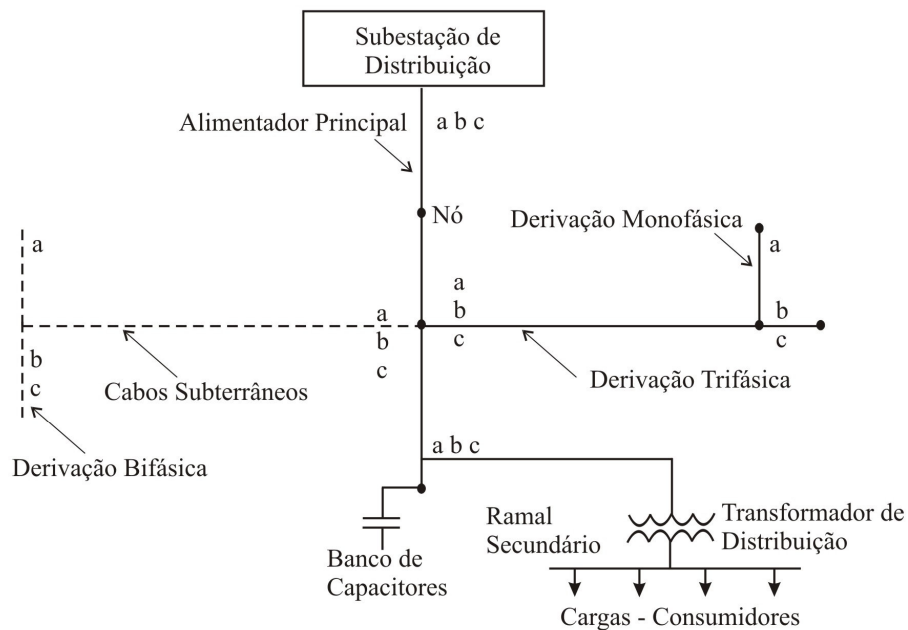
Subestação de Distribuição

Alimentador Principal

a b c

Nó

Derivação Monofásica

a

a

a
b
c

a
b
c

b
c

b
c

Cabos Subterrâneos

Derivação Trifásica

Derivação Bifásica

a b c

Ramal Secundário

Transformador de Distribuição

Banco de Capacitores

Cargas - Consumidores